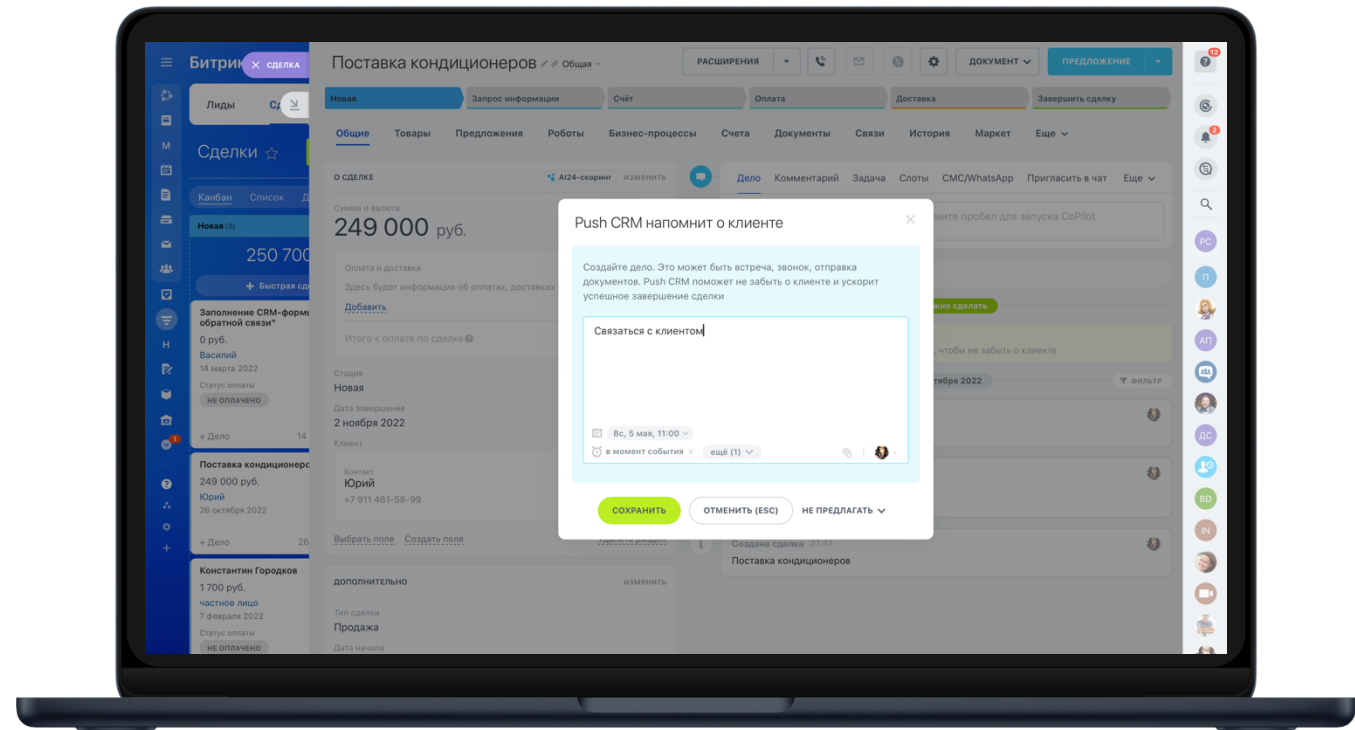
Битрик СДЕЛКА

Лиды Сд

Сделки

Канбан Список Д

Новая (3)

250 700

+ Быстрая сд

Заполнение CRM-форм обратной связи"
0 руб.
Василий
14 марта 2022
Статус оплаты
НЕ ОПЛАЧЕНО
+ Дело 14

Поставка кондиционеро
249 000 руб.
Юрий
26 октября 2022
+ Дело 26

Константин Городков
1 700 руб.
частное лицо
7 февраля 2022
Статус оплаты
НЕ ОПЛАЧЕНО

Поставка кондиционеров Общая

РАСШИРЕНИЯ ДОКУМЕНТ ПРЕДЛОЖЕНИЕ

Новая | Запрос информации | Счёт | Оплата | Доставка | Завершить сделку

Общие Товары Предложения Роботы Бизнес-процессы Счета Документы Связи История Маркет Еще

О СДЕЛКЕ AI24-скоринг изменить

Сумма и валюта
249 000 руб.

Оплата и доставка
Здесь будет информация об оплатах, доставках
Добавить

Итого к оплате по сделке

Стадия
Новая

Дата завершения
2 ноября 2022

Клиент
Контакт
Юрий
+7 911 461-58-99

Выбрать поле Создать поле

ДОПОЛНИТЕЛЬНО изменить
Тип сделки
Продажа
Дата начала

Дело Комментарий Задача Слоты СМС/WhatsApp Пригласить в чат Еще

мите пробел для запуска CoPilot

жно сделать

, чтобы не забыть о клиенте

тября 2022 ФИЛЬТР

Создана сделка 21:41
Поставка кондиционеров

Push CRM напомнит о клиенте

Создайте дело. Это может быть встреча, звонок, отправка документов. Push CRM поможет не забыть о клиенте и ускорит успешное завершение сделки

Связаться с клиентом

Вс, 5 мая, 11:00
в момент события ещё (1)

СОХРАНИТЬ ОТМЕНИТЬ (ESC) НЕ ПРЕДЛАГАТЬ

12 2 РС П АП ДС BD IN